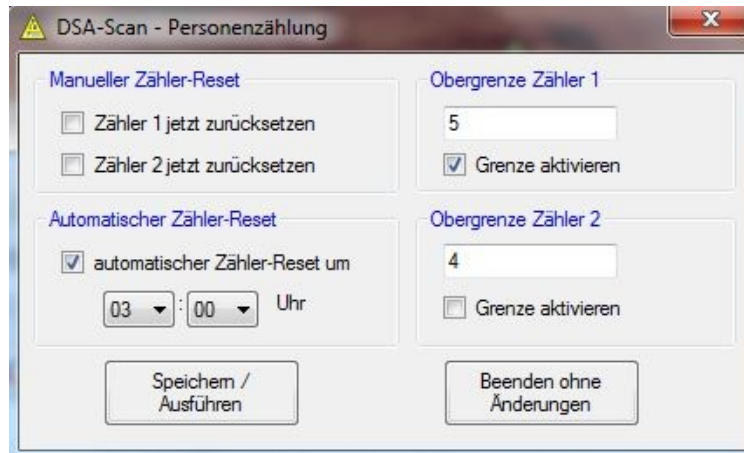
DSA-Scan - Personenzählung

Manueller Zähler-Reset

Zähler 1 jetzt zurücksetzen

Zähler 2 jetzt zurücksetzen

Obergrenze Zähler 1

5

Grenze aktivieren

Automatischer Zähler-Reset

automatischer Zähler-Reset um

03 : 00 Uhr

Obergrenze Zähler 2

4

Grenze aktivieren

Speichern / Ausführen

Beenden ohne Änderungen